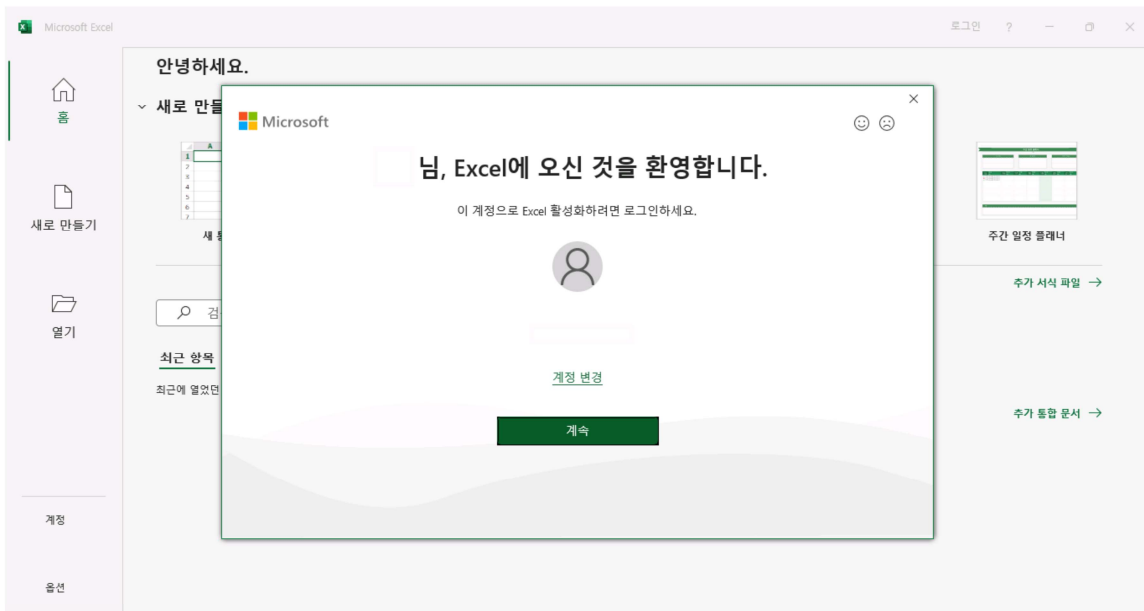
Microsoft Excel

로그인 ? — ☐ ×

홈

새로 만들기

열기

계정

옵션

안녕하세요.

새로 만들

새 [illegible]

주간 일정 플래너

추가 서식 파일 →

검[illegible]

최근 항목

최근에 열었던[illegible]

추가 통합 문서 →

Microsoft

님, Excel에 오신 것을 환영합니다.

이 계정으로 Excel 활성화하려면 로그인하세요.

계정 변경

계속